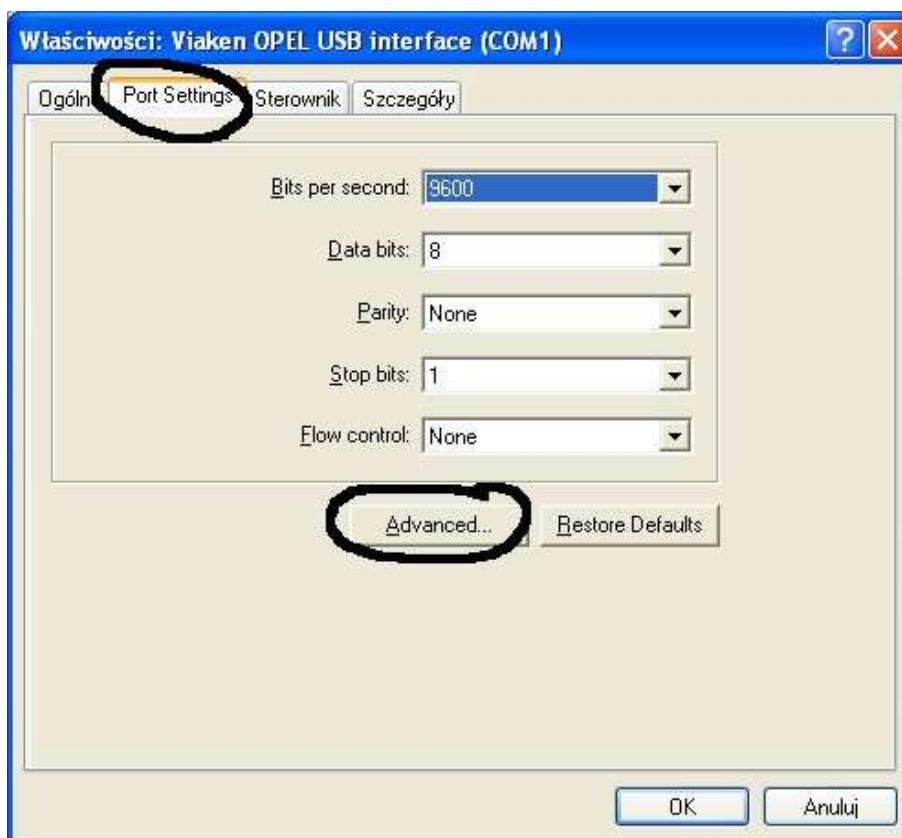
Właściwości: Viaken OPEL USB interface (COM1)

?

Ogólne

Port Settings

Sterownik

Szczegóły

Bits per second: 9600

Data bits: 8

Parity: None

Stop bits: 1

Flow control: None

Advanced...

Restore Defaults

OK

Anuluj